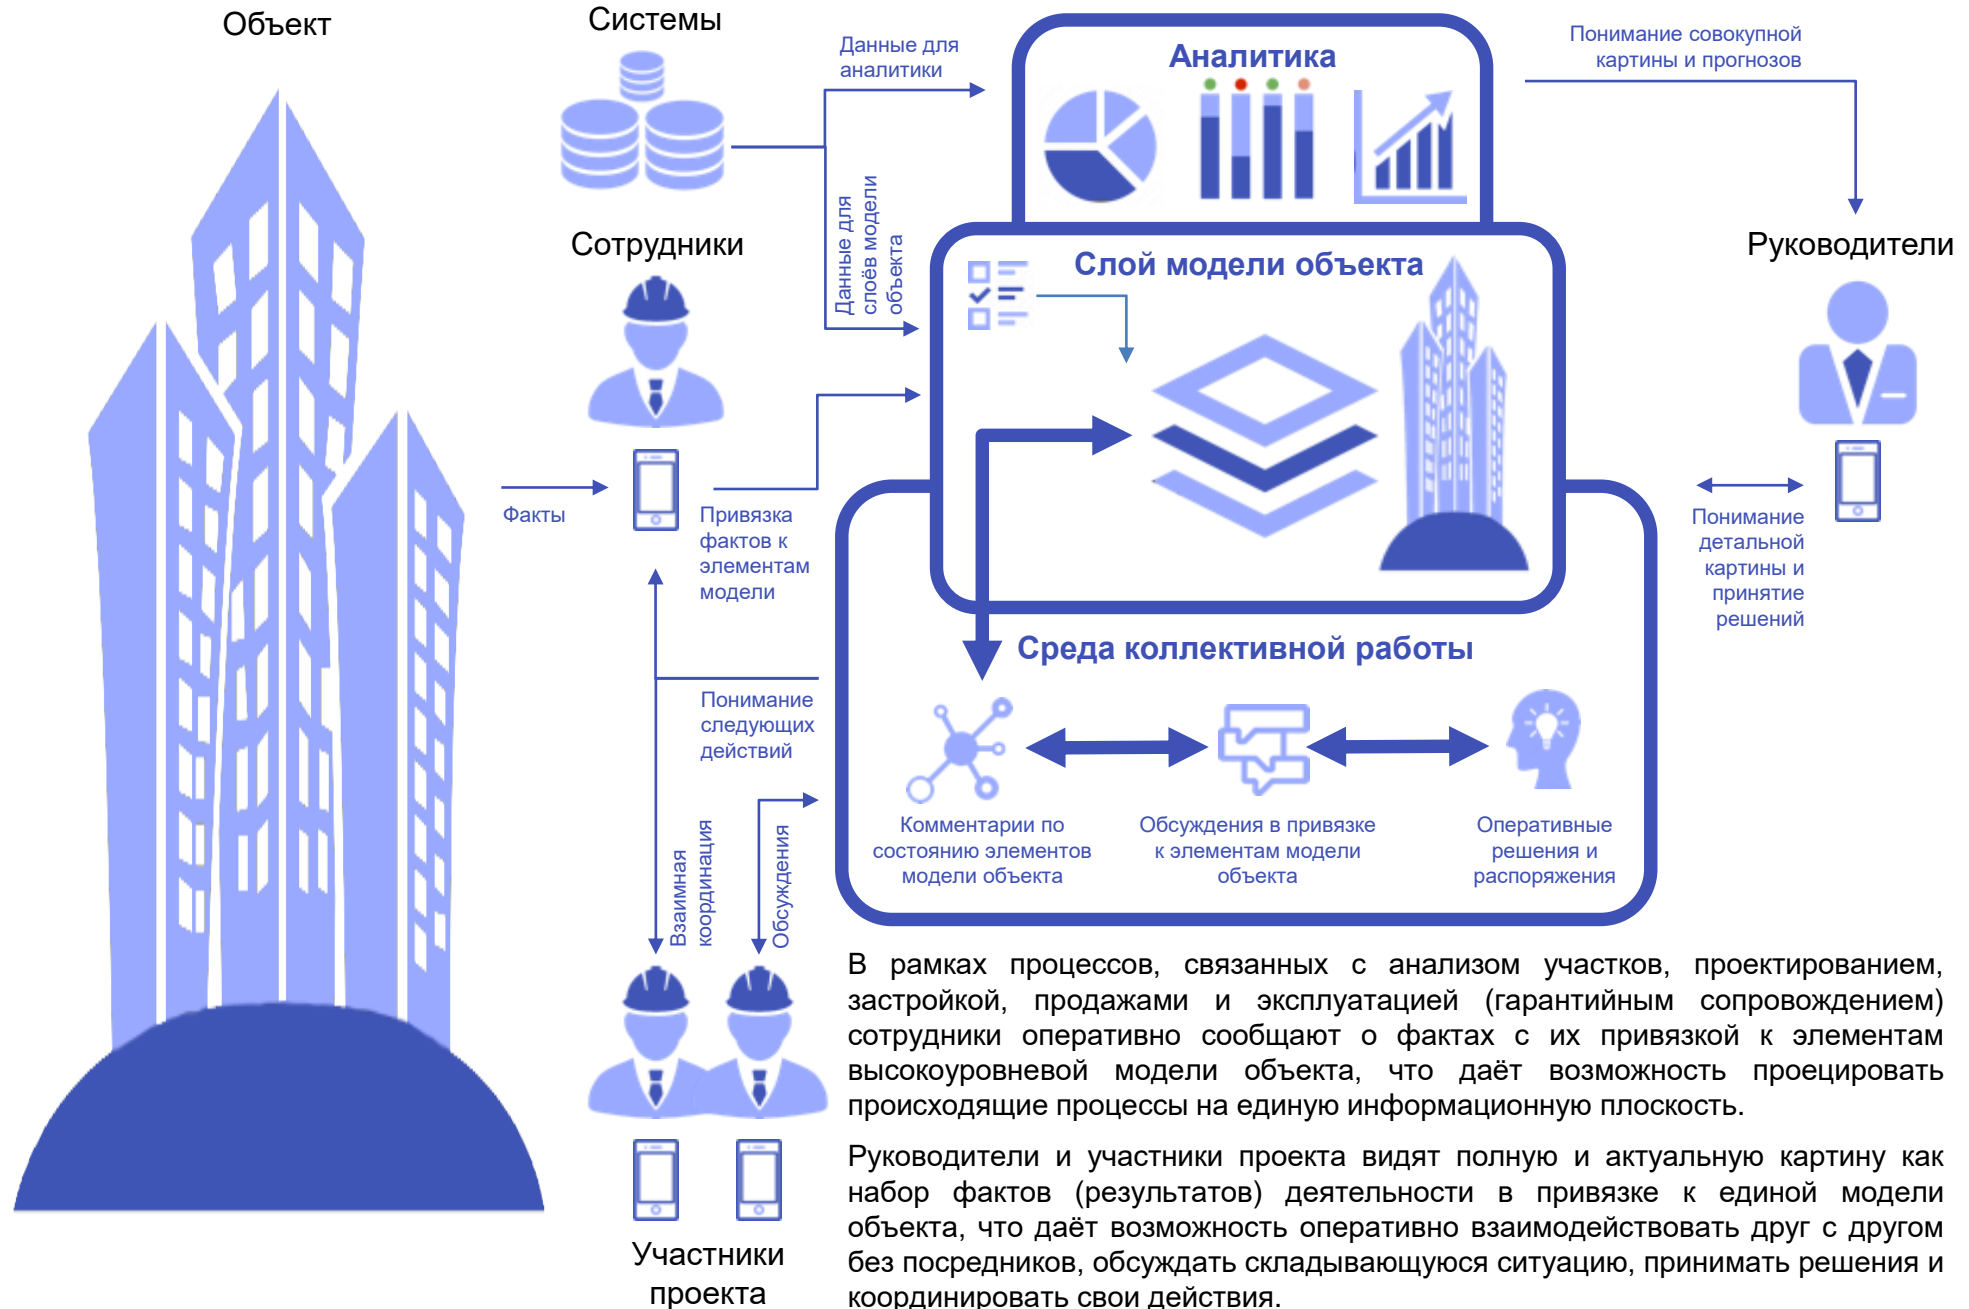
Объект

Системы

Данные для аналитики

Аналитика

Понимание совокупной картины и прогнозов

Сотрудники

Данные для слоёв модели объекта

Слой модели объекта

Руководители

Факты

Привязка фактов к элементам модели

Понимание детальной картины и принятие решений

Среда коллективной работы

Понимание следующих действий

Взаимная координация

Обсуждения

Комментарии по состоянию элементов модели объекта

Обсуждения в привязке к элементам модели объекта

Оперативные решения и распоряжения

Участники проекта

В рамках процессов, связанных с анализом участков, проектированием, застройкой, продажами и эксплуатацией (гарантийным сопровождением) сотрудники оперативно сообщают о фактах с их привязкой к элементам высокоуровневой модели объекта, что даёт возможность проецировать происходящие процессы на единую информационную плоскость.

Руководители и участники проекта видят полную и актуальную картину как набор фактов (результатов) деятельности в привязке к единой модели объекта, что даёт возможность оперативно взаимодействовать друг с другом без посредников, обсуждать складывающуюся ситуацию, принимать решения и координировать свои действия.